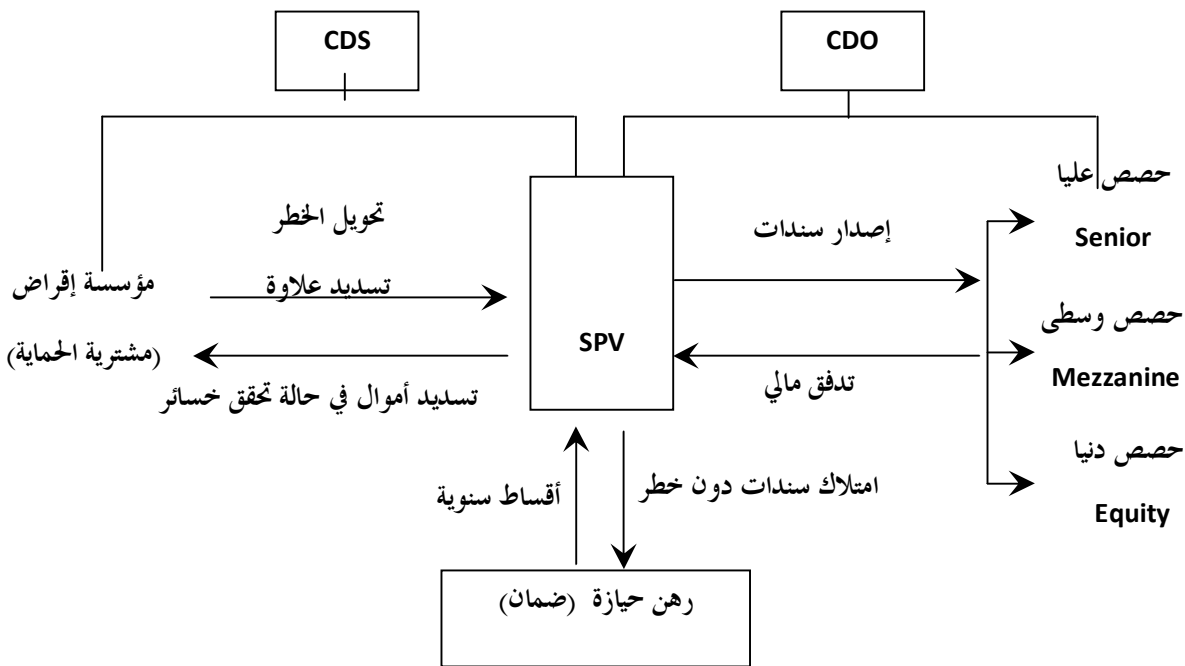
CDS

CDO

حصص عليا
Senior

تحويل الخطر

إصدار سندات

مؤسسة إقراض

تسديد علاوة

حصص وسطى
Mezzanine

SPV

(مشترية الحماية)

تدفق مالي

تسديد أموال في حالة تحقق خسائر

حصص دنيا
Equity

أقساط سنوية

امتلاك سندات دون خطر

رهن حيازة (ضمان)